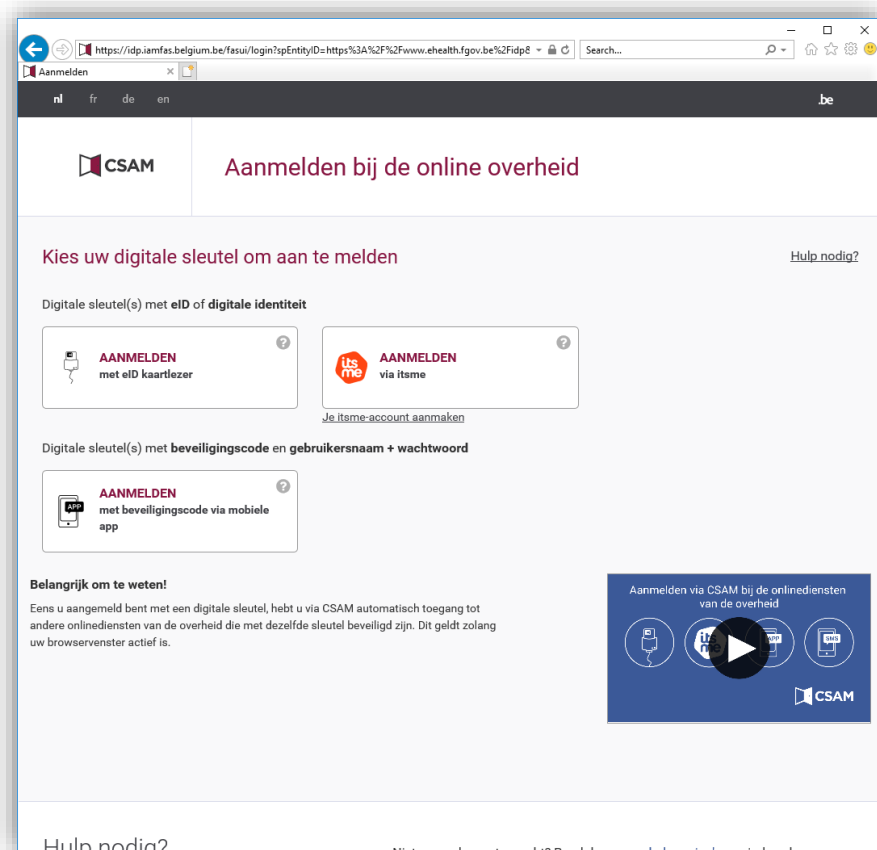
https://idp.iamfas.belgium.be/fasui/login?spEntityID=https%3A%2F%2Fwww.ehealth.fgov.be%2Fidp8
Search...
Aanmelden

nl fr de en
.be

CSAM
Aanmelden bij de online overheid

Kies uw digitale sleutel om aan te melden
Hulp nodig?

Digitale sleutel(s) met eID of digitale identiteit

AANMELDEN
met eID kaartlezer

its me
AANMELDEN
via itsme

Je itsme-account aanmaken

Digitale sleutel(s) met beveiligingscode en gebruikersnaam + wachtwoord

APP
AANMELDEN
met beveiligingscode via mobiele app

Belangrijk om te weten!

Eens u aangemeld bent met een digitale sleutel, hebt u via CSAM automatisch toegang tot andere onlinediensten van de overheid die met dezelfde sleutel beveiligd zijn. Dit geldt zolang uw browservenster actief is.

Aanmelden via CSAM bij de onlinediensten van de overheid
APP
SMS
CSAM

Hulp nodig?
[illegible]